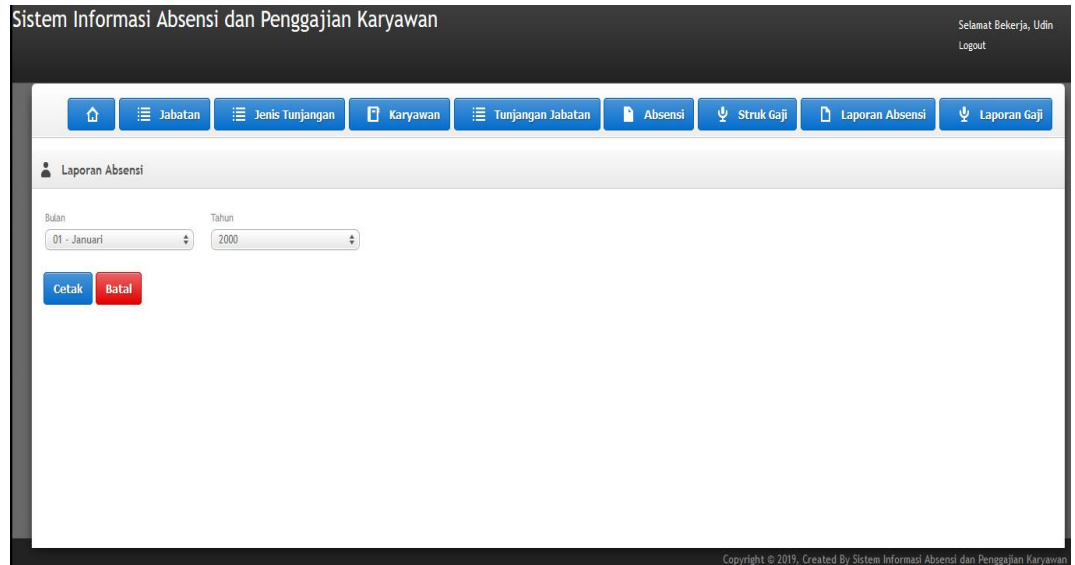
Sistem Informasi Absensi dan Penggajian Karyawan

Selamat Bekerja, Udin
Logout

Jabatan
Jenis Tunjangan
Karyawan
Tunjangan Jabatan
Absensi
Struk Gaji
Laporan Absensi
Laporan Gaji

Laporan Absensi

Bulan
01 - Januari

Tahun
2000

Cetak
Batal

Copyright © 2019, Created By Sistem Informasi Absensi dan Penggajian Karyawan